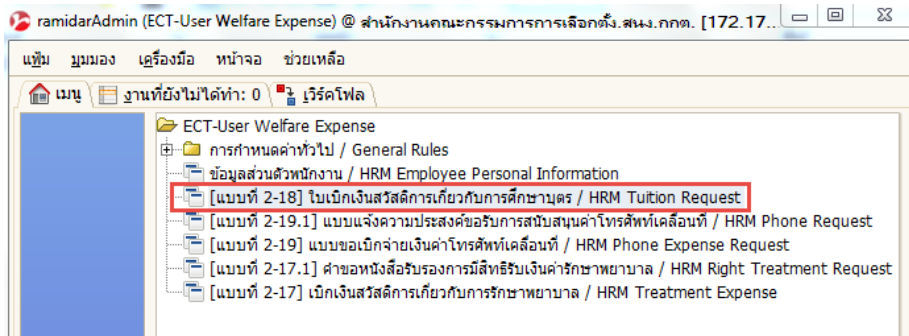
ramidarAdmin (ECT-User Welfare Expense) @ สำนักงานคณะกรรมการการเลือกตั้ง.สนง.กกต. [172.17...

แฟ้ม มุมมอง เครื่องมือ หน้าจอ ช่วยเหลือ

เมนู งานที่ยังไม่ได้ทำ: 0 เวิร์คโฟล

ECT-User Welfare Expense
การกำหนดค่าทั่วไป / General Rules
ข้อมูลส่วนตัวพนักงาน / HRM Employee Personal Information
[แบบที่ 2-18] ใบเบิกเงินสวัสดิการเกี่ยวกับการศึกษาบุตร / HRM Tuition Request
[แบบที่ 2-19.1] แบบแจ้งความประสงค์ขอรับการสนับสนุนค่าโทรศัพท์เคลื่อนที่ / HRM Phone Request
[แบบที่ 2-19] แบบขอเบิกจ่ายเงินค่าโทรศัพท์เคลื่อนที่ / HRM Phone Expense Request
[แบบที่ 2-17.1] คำขอหนังสือรับรองการมีสิทธิรับเงินค่ารักษาพยาบาล / HRM Right Treatment Request
[แบบที่ 2-17] เบิกเงินสวัสดิการเกี่ยวกับการรักษาพยาบาล / HRM Treatment Expense